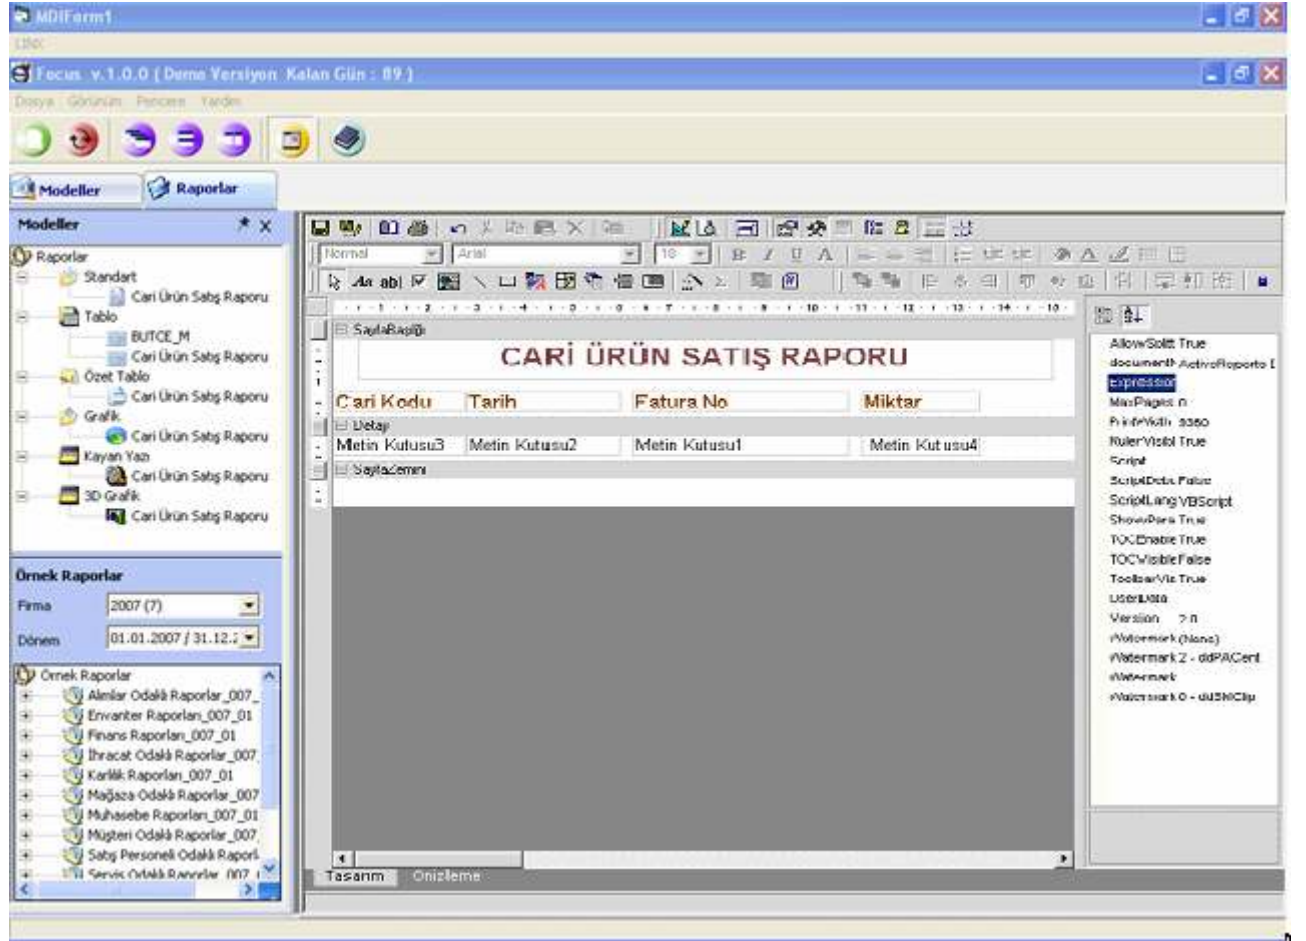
MDIForm1

Focus v.1.0.0 ( Demo Versiyon Kalan Gün : 89 )

Dosya Görünüm Pencere Yardım

Modeller
Raporlar

Modeller
Raporlar
Standart
Cari Ürün Satış Raporu
Tablo
BUTCE_M
Cari Ürün Satış Raporu
Özet Tablo
Cari Ürün Satış Raporu
Grafik
Cari Ürün Satış Raporu
Kayan Yazı
Cari Ürün Satış Raporu
3D Grafik
Cari Ürün Satış Raporu

Örnek Raporlar
Firma 2007 (7)
Dönem 01.01.2007 / 31.12.2

Örnek Raporlar
Alımlar Odaklı Raporlar_007_
Envanter Raporları_007_01
Finans Raporları_007_01
İhracat Odaklı Raporlar_007
Karlılık Raporları_007_01
Mağaza Odaklı Raporlar_007
Muhasebe Raporları_007_01
Müşteri Odaklı Raporlar_007
Satış Personeli Odaklı Raporl
Servis Odaklı Raporlar_007

Normal Arial 10

SayfaBaşlığı
CARİ ÜRÜN SATIŞ RAPORU
Cari Kodu Tarih Fatura No Miktar
Detay
Metin Kutusu3 Metin Kutusu2 Metin Kutusu1 Metin Kutusu4
SayfaZemini

AllowSplit True
documentN ActiveReports [
Expression
MaxPages 0
PrintWidth 9360
RulerVisibl True
Script
ScriptDebu False
ScriptLang VBScript
ShowPara True
TOCEnable True
TOCVisible False
ToolbarVis True
UserData
Version 2.0
Watermark (None)
Watermark2 - ddPACent
Watermark
Watermark0 - ddSNClip

Tasarım Önizleme